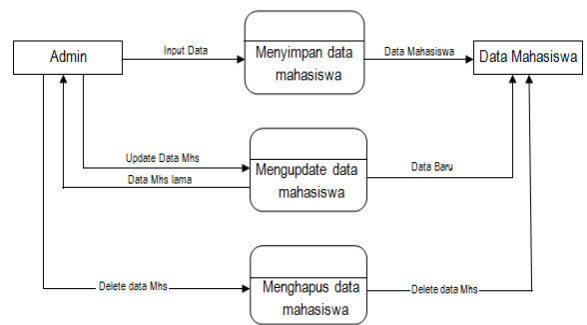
Admin

Input Data

Menyimpan data mahasiswa

Data Mahasiswa

Data Mahasiswa

Update Data Mhs

Data Mhs lama

Mengupdate data mahasiswa

Data Baru

Delete data Mhs

Menghapus data mahasiswa

Delete data Mhs